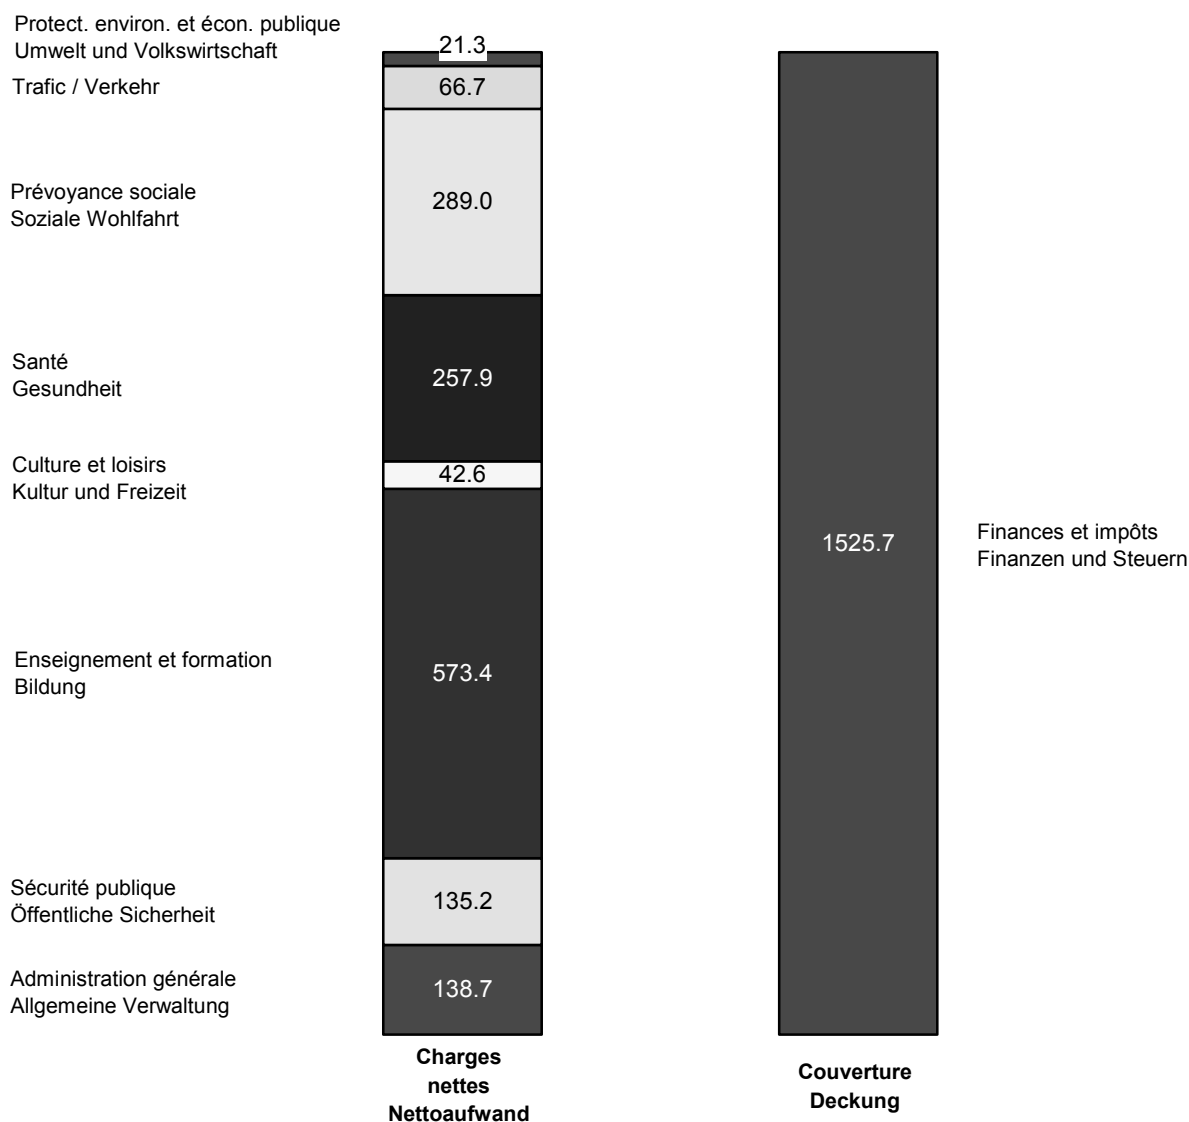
Protect. environ. et écon. publique
Umwelt und Volkswirtschaft

21.3

Trafic / Verkehr

66.7

Prévoyance sociale
Soziale Wohlfahrt

289.0

Santé
Gesundheit

257.9

Culture et loisirs
Kultur und Freizeit

42.6

Enseignement et formation
Bildung

573.4

Sécurité publique
Öffentliche Sicherheit

135.2

Administration générale
Allgemeine Verwaltung

138.7

1525.7

Finances et impôts
Finanzen und Steuern

Charges nettes
Nettoaufwand

Couverture
Deckung